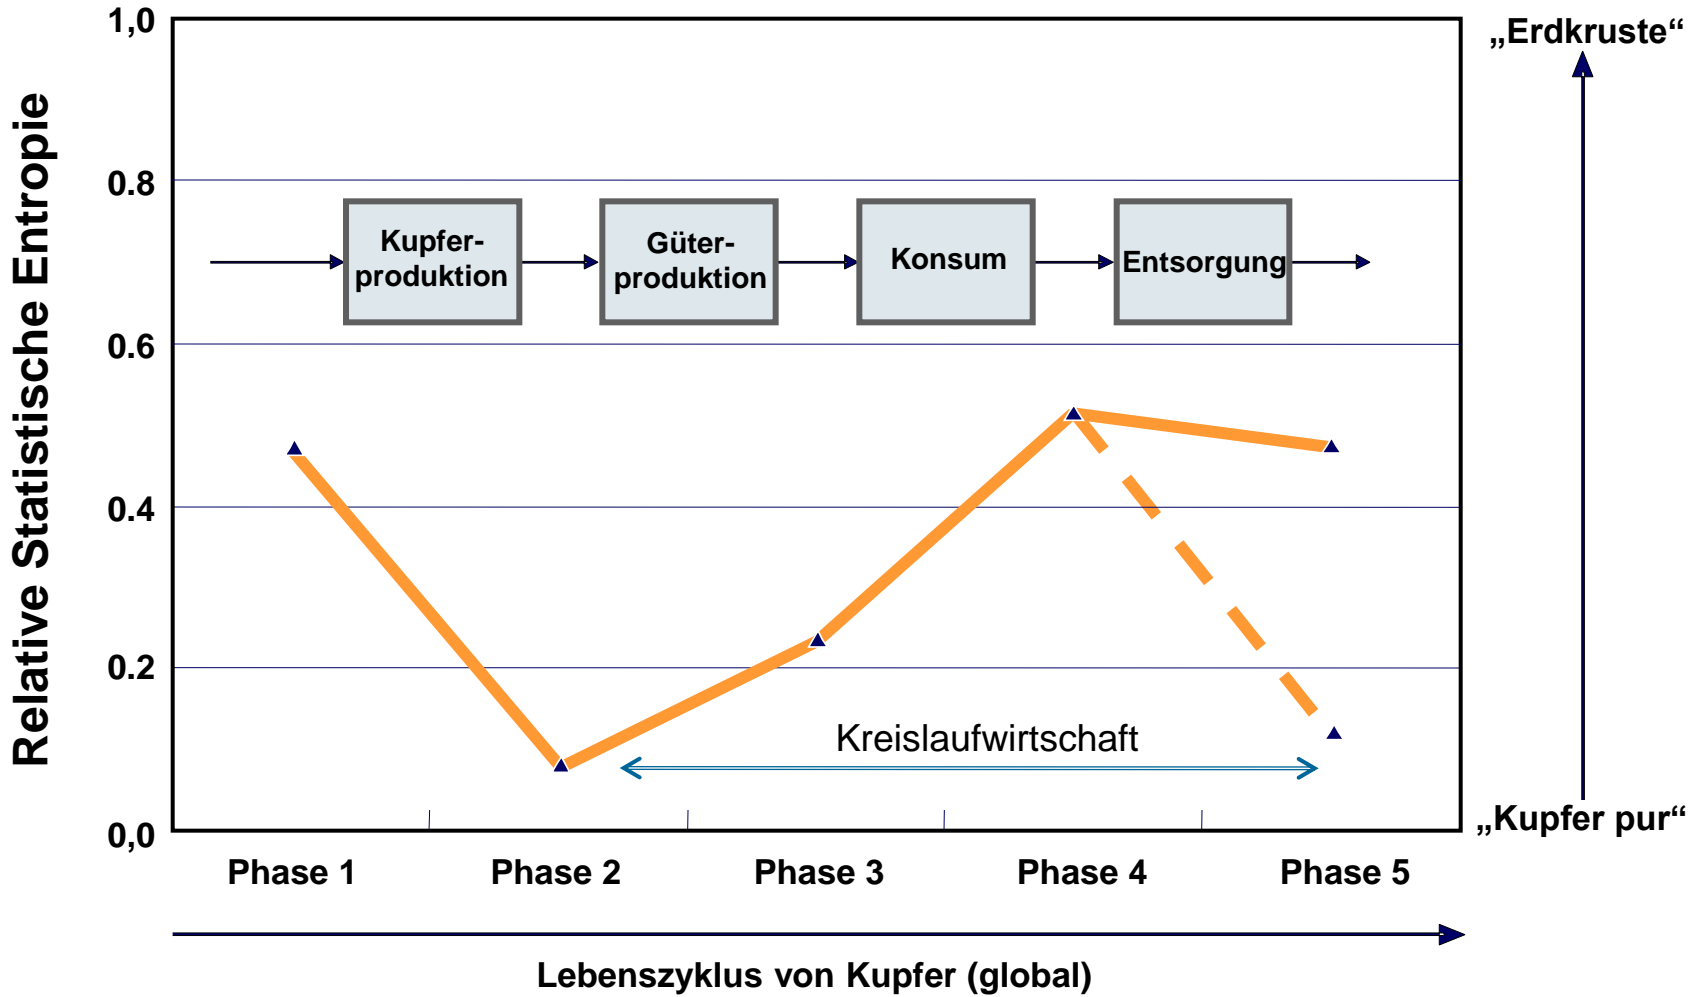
Relative Statistische Entropie

1,0
0.8
0.6
0.4
0.2
0,0

„Erdkruste“
„Kupfer pur“

Kupferproduktion
Güterproduktion
Konsum
Entsorgung

Kreislaufwirtschaft

Phase 1
Phase 2
Phase 3
Phase 4
Phase 5

Lebenszyklus von Kupfer (global)